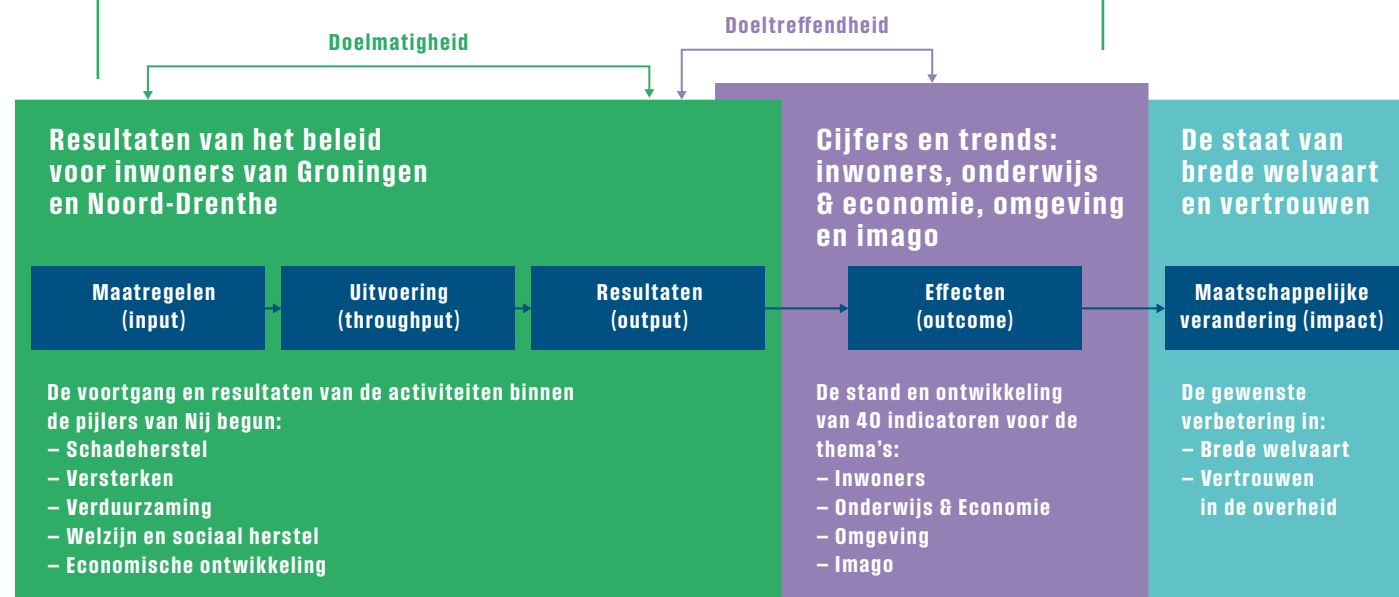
Doelmatigheid

Doeltreffendheid

Resultaten van het beleid voor inwoners van Groningen en Noord-Drenthe

Maatregelen (input)

Uitvoering (throughput)

Resultaten (output)

De voortgang en resultaten van de activiteiten binnen de pijlers van Nij begun:
– Schadeherstel
– Versterken
– Verduurzaming
– Welzijn en sociaal herstel
– Economische ontwikkeling

Cijfers en trends: inwoners, onderwijs & economie, omgeving en imago

Effecten (outcome)

De stand en ontwikkeling van 40 indicatoren voor de thema's:
– Inwoners
– Onderwijs & Economie
– Omgeving
– Imago

De staat van brede welvaart en vertrouwen

Maatschappelijke verandering (impact)

De gewenste verbetering in:
– Brede welvaart
– Vertrouwen in de overheid